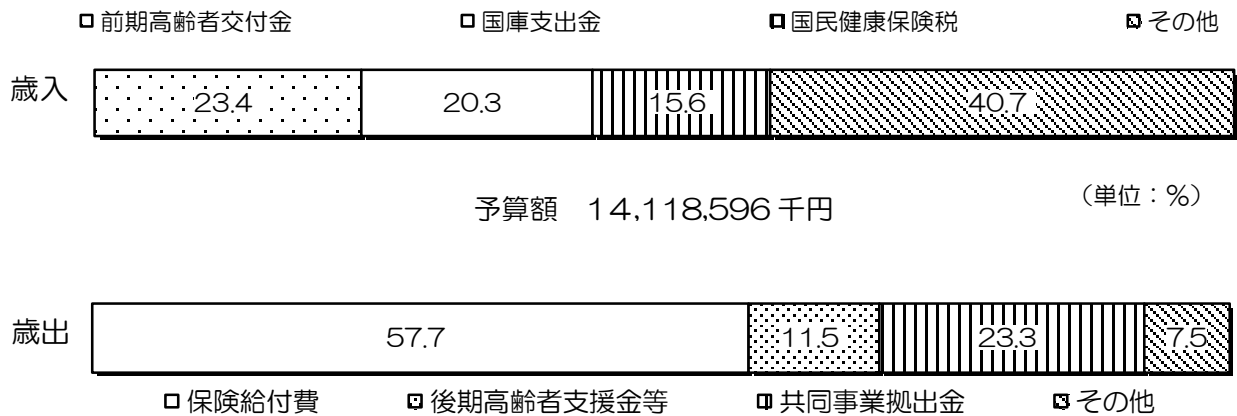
□前期高齢者交付金 □国庫支出金 □国民健康保険税 □その他

歳入

| 23.4 | 20.3 | 15.6 | 40.7 |
|---|---|---|---|

予算額　14,118,596 千円

（単位：%）

歳出

| 57.7 | 11.5 | 23.3 | 7.5 |
|---|---|---|---|

□保険給付費 □後期高齢者支援金等 □共同事業拠出金 □その他